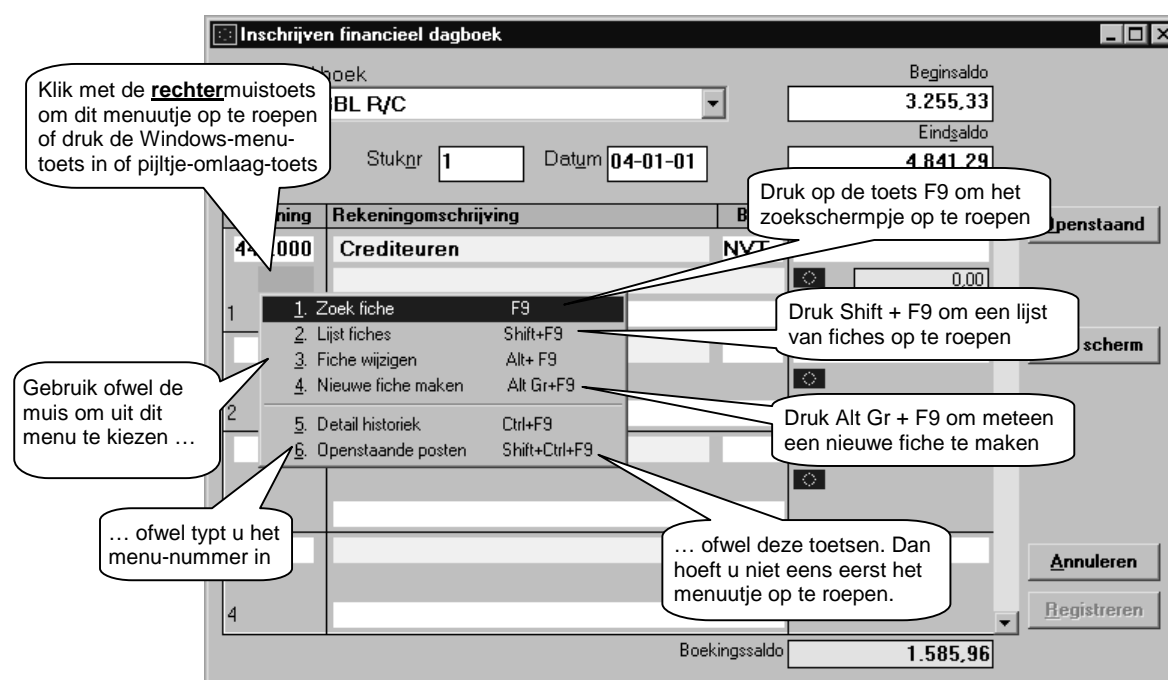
Inschrijven financieel dagboek

Klik met de **rechter**muistoets om dit menuutje op te roepen of druk de Windows-menu-toets in of pijltje-omlaag-toets

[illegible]boek
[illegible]BL R/C

Beginsaldo
3.255,33
Eindsaldo
4.841,29

Stuknr 1
Datum 04-01-01

Druk op de toets F9 om het zoekschermpje op te roepen

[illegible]ning | Rekeningomschrijving | B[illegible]
44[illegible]000 | Crediteuren | NVT

Openstaand

0,00

1. Zoek fiche F9
2. Lijst fiches Shift+F9
3. Fiche wijzigen Alt+ F9
4. Nieuwe fiche maken Alt Gr+F9
5. Detail historiek Ctrl+F9
6. Openstaande posten Shift+Ctrl+F9

Druk Shift + F9 om een lijst van fiches op te roepen

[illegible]scherm

Gebruik ofwel de muis om uit dit menu te kiezen …

Druk Alt Gr + F9 om meteen een nieuwe fiche te maken

1
2
4

… ofwel typt u het menu-nummer in

… ofwel deze toetsen. Dan hoeft u niet eens eerst het menuutje op te roepen.

Annuleren
Registreren

Boekingssaldo
1.585,96